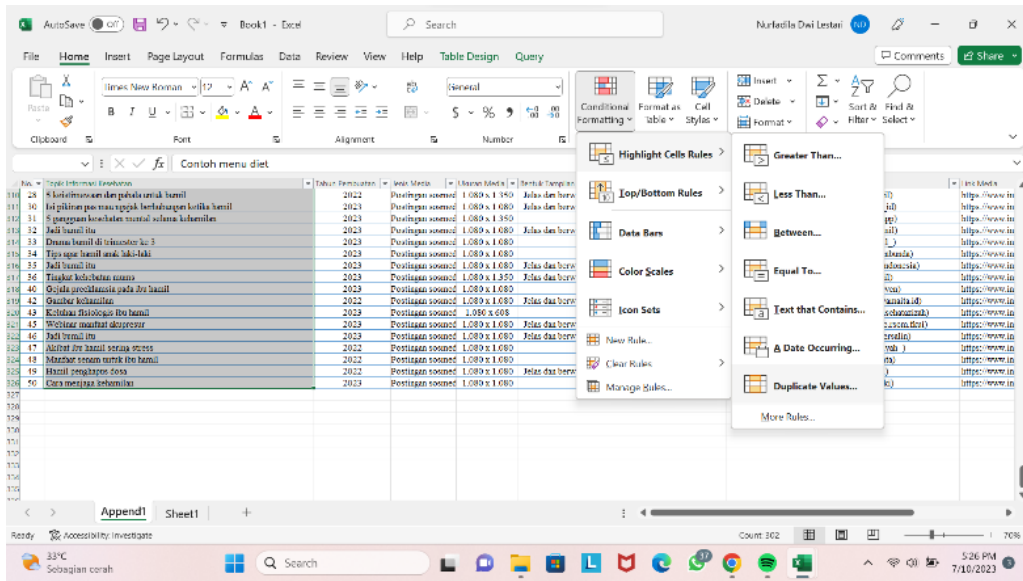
AutoSave Off Book1 - Excel Search Nurfadila Dwi Lestari ND

File Home Insert Page Layout Formulas Data Review View Help Table Design Query

Comments Share

Times New Roman 12 A A General

Paste Clipboard Font Alignment Number

Conditional Formatting Format as Table Cell Styles Insert Delete Format Sort & Filter Find & Select

Contoh menu diet

| No. | Topik Informasi Kesehatan | Tahun Pembuatan | Jenis Media | Ukuran Media | Bentuk Tampilan |
|---|---|---|---|---|---|
| 28 | 5 ketidaknyamanan dan penyebab untuk hamil | 2022 | Postingan sosmed | 1.080 x 1.350 | Jelas dan berw |
| 30 | Isi pikiran ibu yang tepat berhubungan ketika hamil | 2023 | Postingan sosmed | 1.080 x 1.080 | Jelas dan berw |
| 31 | 5 gangguan kesehatan mental selama kehamilan | 2023 | Postingan sosmed | 1.080 x 1.350 | |
| 32 | Jadi bumil itu | 2023 | Postingan sosmed | 1.080 x 1.080 | Jelas dan berw |
| 33 | Drama bumil di trimester ke 3 | 2023 | Postingan sosmed | 1.080 x 1.080 | |
| 34 | Tips agar hamil anak laki-laki | 2023 | Postingan sosmed | 1.080 x 1.080 | |
| 35 | Jadi bumil itu | 2023 | Postingan sosmed | 1.080 x 1.080 | Jelas dan berw |
| 36 | Tingkat kelelahan mama | 2023 | Postingan sosmed | 1.080 x 1.350 | Jelas dan berw |
| 40 | Gejala preeklamsia pada ibu hamil | 2023 | Postingan sosmed | 1.080 x 1.080 | |
| 42 | Gambar kehamilan | 2022 | Postingan sosmed | 1.080 x 1.080 | Jelas dan berw |
| 43 | Kelainan fisiologis ibu hamil | 2023 | Postingan sosmed | 1.080 x 608 | |
| 45 | Webinar manfaat akupresur | 2023 | Postingan sosmed | 1.080 x 1.080 | Jelas dan berw |
| 46 | Jadi bumil itu | 2023 | Postingan sosmed | 1.080 x 1.080 | Jelas dan berw |
| 47 | Akibat ibu hamil terlalu stress | 2022 | Postingan sosmed | 1.080 x 1.080 | |
| 48 | Manfaat senam untuk ibu hamil | 2023 | Postingan sosmed | 1.080 x 1.080 | |
| 49 | Hamil pengkapus dosa | 2022 | Postingan sosmed | 1.080 x 1.080 | Jelas dan berw |
| 50 | Cara menjaga kehamilan | 2023 | Postingan sosmed | 1.080 x 1.080 | |

Highlight Cells Rules
Top/Bottom Rules
Data Bars
Color Scales
Icon Sets
New Rule...
Clear Rules
Manage Rules...

Greater Than...
Less Than...
Between...
Equal To...
Text that Contains...
A Date Occurring...
Duplicate Values...
More Rules...

Link Media

Append1 Sheet1 +

Ready Accessibility: Investigate Count: 302 70%

33°C Sebagian cerah Search 5:26 PM 7/10/2023